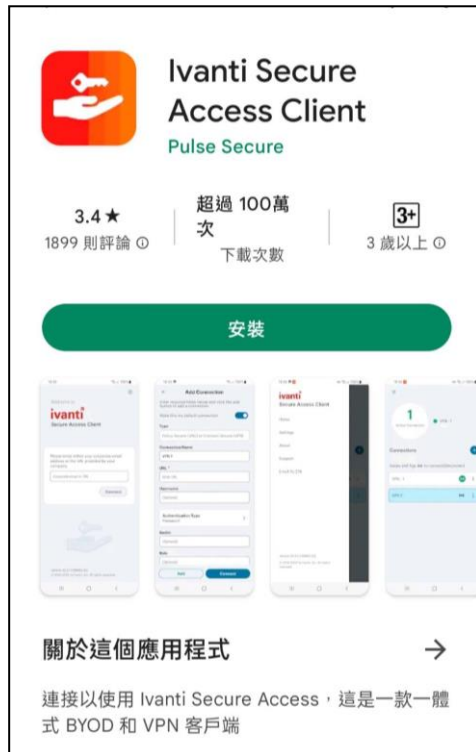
Ivanti Secure Access Client
Pulse Secure

3.4 ★
1899 則評論 ⓘ

超過 100萬次
下載次數

3+
3 歲以上 ⓘ

安裝

ivanti
Secure Access Client

Add Connection

ivanti
Secure Access Client

1

關於這個應用程式 →

連接以使用 Ivanti Secure Access，這是一款一體式 BYOD 和 VPN 客戶端